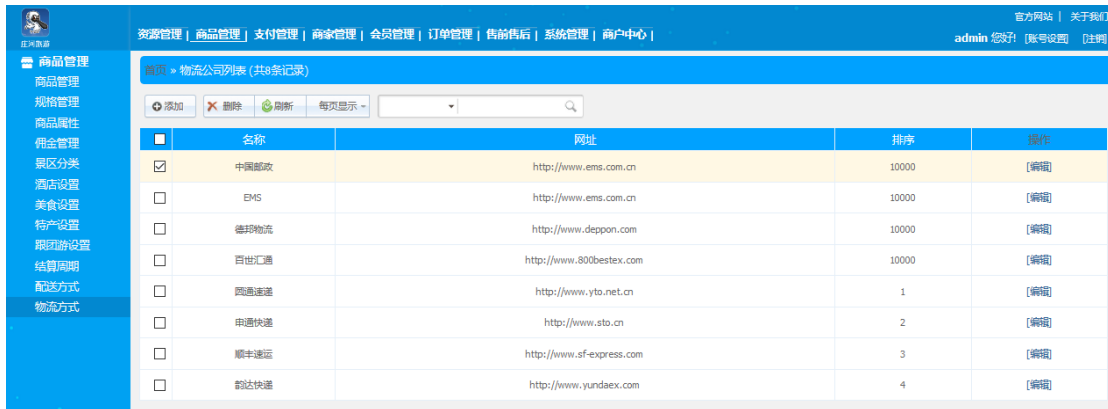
庄河旅游

资源管理 | 商品管理 | 支付管理 | 商家管理 | 会员管理 | 订单管理 | 售前售后 | 系统管理 | 商户中心 |

官方网站 | 关于我们

admin 您好! [账号设置] [注销]

商品管理
商品管理
规格管理
商品属性
佣金管理
景区分类
酒店设置
美食设置
特产设置
跟团游设置
结算周期
配送方式
物流方式

首页 » 物流公司列表 (共8条记录)

添加 | 删除 | 刷新 | 每页显示

| | 名称 | 网址 | 排序 | 操作 |
|---|---|---|---|---|
| ☑ | 中国邮政 | http://www.ems.com.cn | 10000 | [编辑] |
| ☐ | EMS | http://www.ems.com.cn | 10000 | [编辑] |
| ☐ | 德邦物流 | http://www.deppon.com | 10000 | [编辑] |
| ☐ | 百世汇通 | http://www.800bestex.com | 10000 | [编辑] |
| ☐ | 圆通速递 | http://www.yto.net.cn | 1 | [编辑] |
| ☐ | 申通快递 | http://www.sto.cn | 2 | [编辑] |
| ☐ | 顺丰速运 | http://www.sf-express.com | 3 | [编辑] |
| ☐ | 韵达快递 | http://www.yundaex.com | 4 | [编辑] |